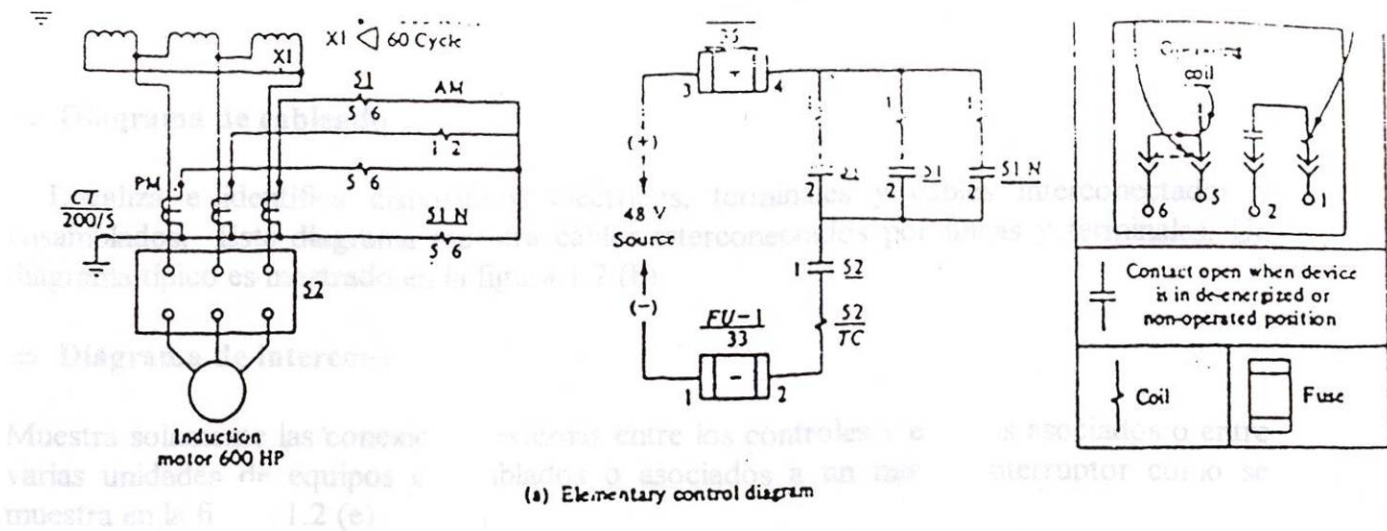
X1 ◁ 60 Cycle

X1

51
5 6

AM
1 2

5 6

51 N
5 6

PM

CT
200/5

52

Induction
motor 600 HP

33

3 4

(+)

48 V
Source

(-)

FU-1
33

1 2

21
2

51
2

51 N
2

1 52

52
TC

Operating
coil

6 5 2 1

Contact open when device is in de-energized or non-operated position

Coil

Fuse

(a) Elementary control diagram

Diagrama de cableado

Localiza e identifica dispositivos eléctricos, terminales y cables interconectados ... Este diagrama ... cables interconectados por líneas ... diagrama típico es mostrado en la figura 1.2 (d).

Diagrama de interconexión

Muestra solo las conexiones externas entre los controles y equipos asociados o entre varias unidades de equipos ... o asociados a un interruptor como se muestra en la figura 1.2 (e)